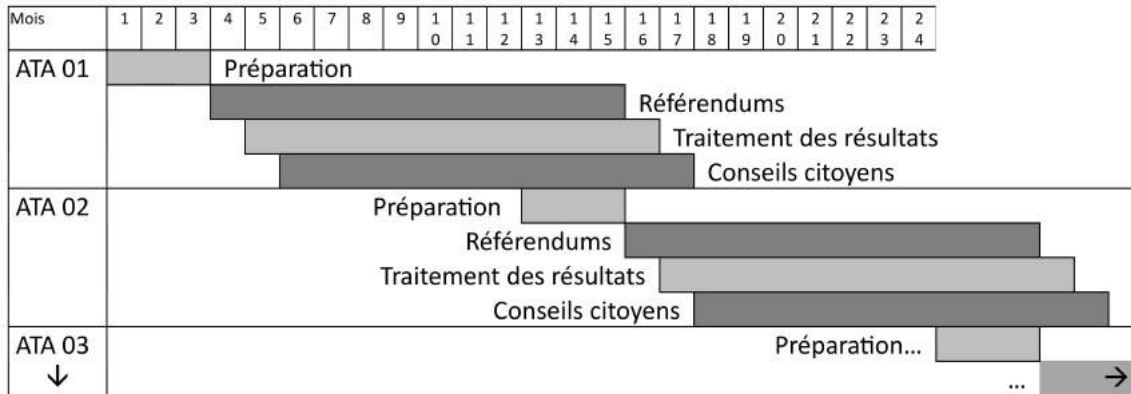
| Mois | 1 | 2 | 3 | 4 | 5 | 6 | 7 | 8 | 9 | 10 | 11 | 12 | 13 | 14 | 15 | 16 | 17 | 18 | 19 | 20 | 21 | 22 | 23 | 24 |
|---|---|---|---|---|---|---|---|---|---|---|---|---|---|---|---|---|---|---|---|---|---|---|---|---|

ATA 01
Préparation
Référendums
Traitement des résultats
Conseils citoyens

ATA 02
Préparation
Référendums
Traitement des résultats
Conseils citoyens

ATA 03
↓
Préparation...
...
→